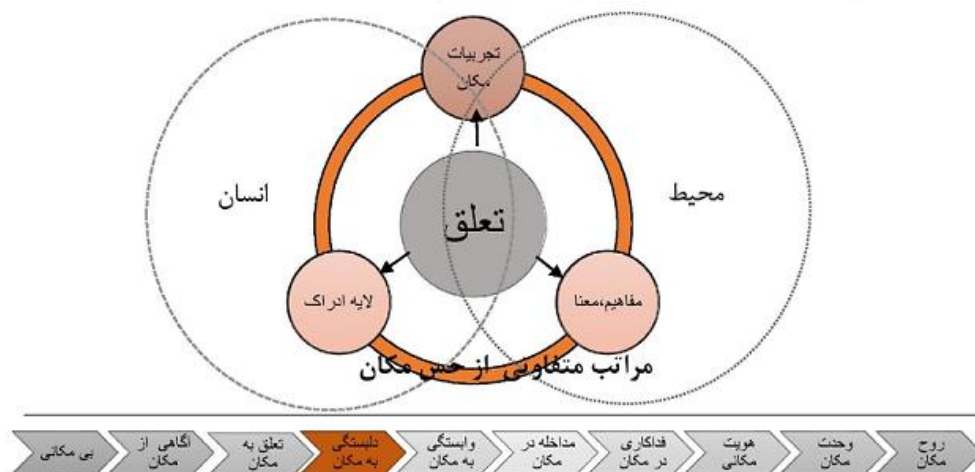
تجربیات مکان

انسان

محیط

تعلق

لایه ادراک

مفاهیم،معنا

مراتب متفاوتی از حس مکان

روح مکان

وحدت مکان

هویت مکانی

فداکاری در مکان

مداخله در مکان

وابستگی به مکان

دلبستگی به مکان

تعلق به مکان

آگاهی از مکان

بی مکانی